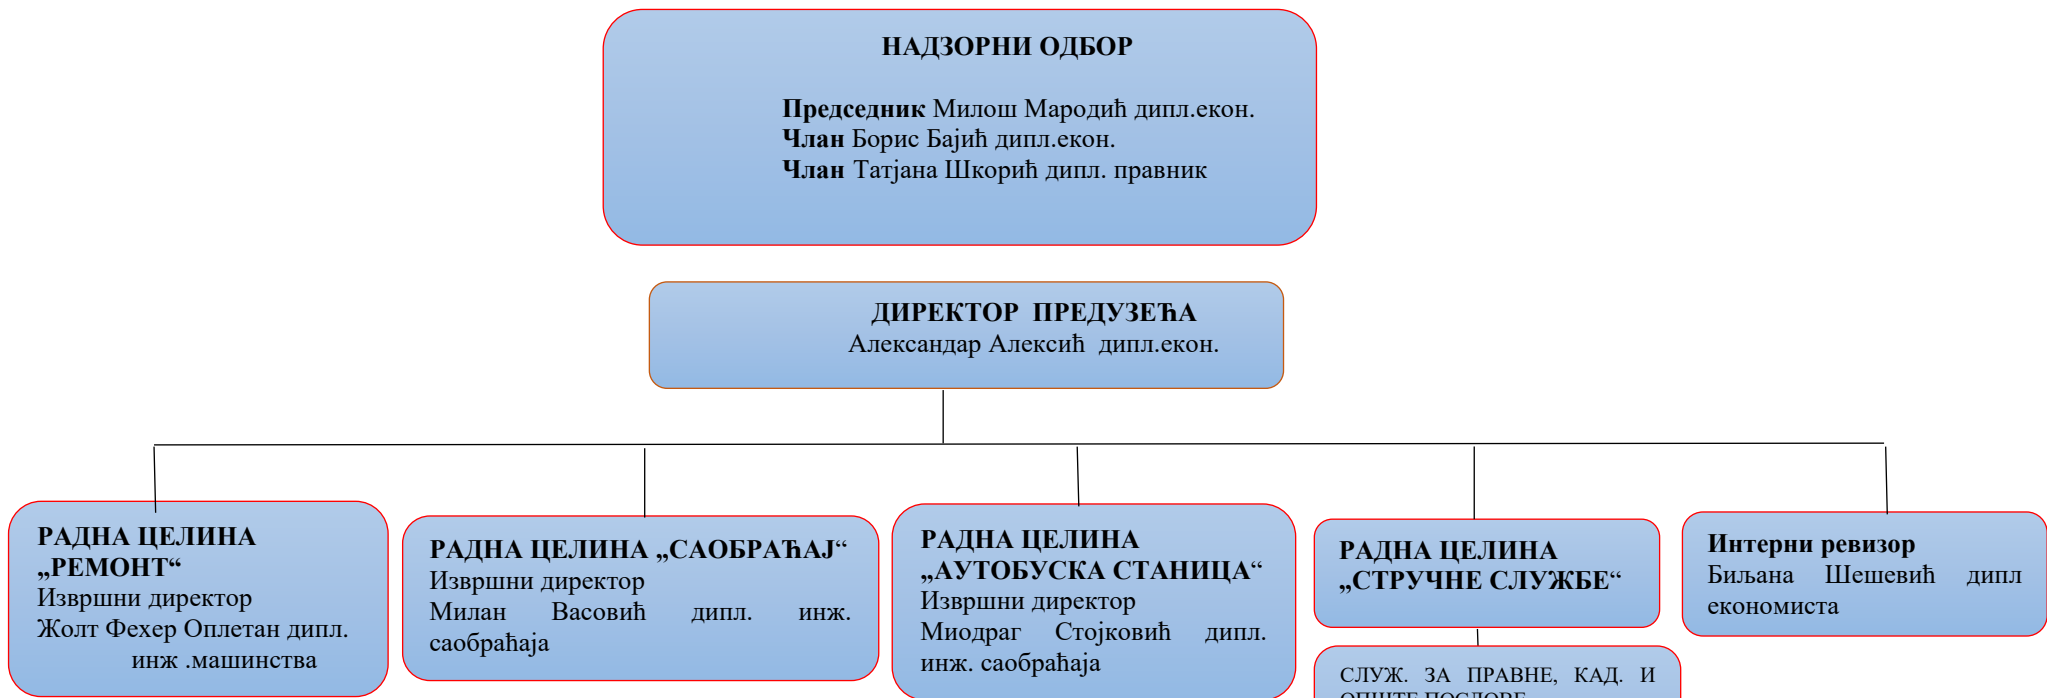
НАДЗОРНИ ОДБОР

**Председник** Милош Мародић дипл.екон.
**Члан** Борис Бајић дипл.екон.
**Члан** Татјана Шкорић дипл. правник

ДИРЕКТОР ПРЕДУЗЕЋА
Александар Алексић дипл.екон.

РАДНА ЦЕЛИНА „РЕМОНТ“
Извршни директор
Жолт Фехер Оплетан дипл. инж .машинства

РАДНА ЦЕЛИНА „САОБРАЋАЈ“
Извршни директор
Милан Васовић дипл. инж. саобраћаја

РАДНА ЦЕЛИНА „АУТОБУСКА СТАНИЦА“
Извршни директор
Миодраг Стојковић дипл. инж. саобраћаја

РАДНА ЦЕЛИНА „СТРУЧНЕ СЛУЖБЕ“

СЛУЖ. ЗА ПРАВНЕ, КАД. И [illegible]

Интерни ревизор
Биљана Шешевић дипл економиста